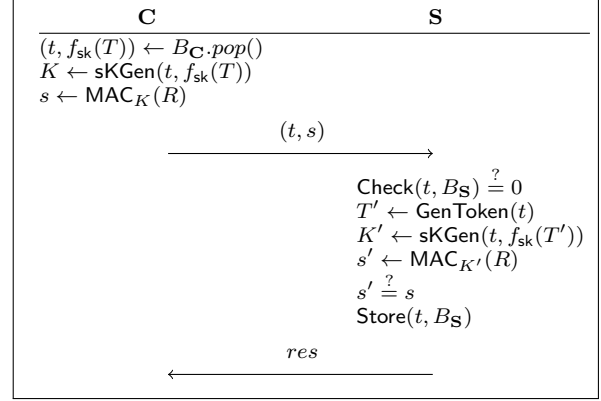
**C** **S**

$(t, f_{\mathsf{sk}}(T)) \leftarrow B_{\mathbf{C}}.pop()$
$K \leftarrow \mathsf{sKGen}(t, f_{\mathsf{sk}}(T))$
$s \leftarrow \mathsf{MAC}_K(R)$

$(t, s)$

$\mathsf{Check}(t, B_{\mathbf{S}}) \stackrel{?}{=} 0$
$T' \leftarrow \mathsf{GenToken}(t)$
$K' \leftarrow \mathsf{sKGen}(t, f_{\mathsf{sk}}(T'))$
$s' \leftarrow \mathsf{MAC}_{K'}(R)$
$s' \stackrel{?}{=} s$
$\mathsf{Store}(t, B_{\mathbf{S}})$

$res$